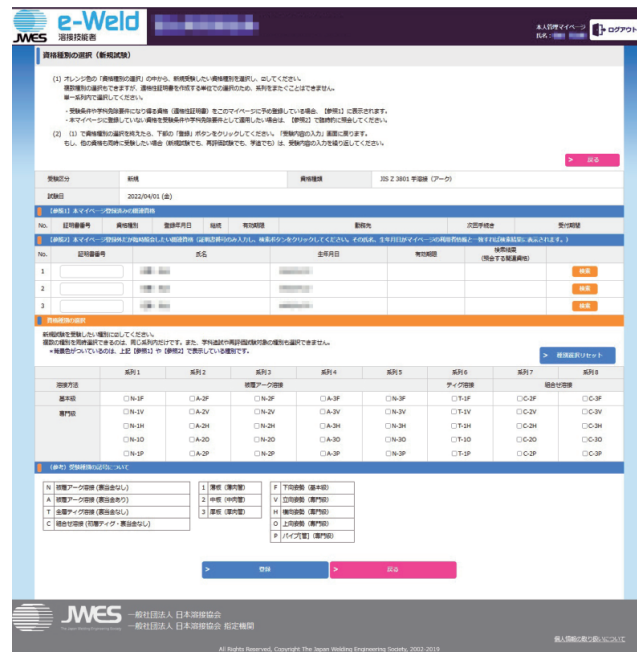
JWES e-Weld 溶接技能者

本人管理マイページ
氏名：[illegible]
ログアウト

資格種別の選択（新規試験）

(1) オレンジ色の「資格種別の選択」の中から、新規受験したい資格種別を選択し、☑してください。
複数種別の選択もできますが、資格は証明書を作成する単位での選択のため、系列をまたぐことはできません。
単一系列で選択してください。

- 受験条件や学科免除条件になり得る資格（適格性証明書）をこのマイページに予め登録している場合、【参照1】に表示されます。
- 本マイページに登録していない資格を受験条件や学科免除条件として適用したい場合は、【参照2】で臨時的に照会してください。

(2) (1) で資格種別の選択を終えたら、下部の「登録」ボタンをクリックしてください。「受験内容の入力」画面に戻ります。
もし、他の資格も同時に受験したい場合（新規試験でも、再評価試験でも、手当てでも）は、受験内容の入力を繰り返してください。

> 戻る

| 受験区分 | 新規 | 資格種類 | JIS Z 3801 手溶接（アーク） |
|---|---|---|---|
| 試験日 | 2022/04/01 (金) | | |

【参照1】本マイページ登録済みの適格資格

| No. | 証明書番号 | 資格種別 | 登録年月日 | 継続 | 有効期限 | 動務先 | 次回手続き | 受付期間 |
|---|---|---|---|---|---|---|---|---|

【参照2】本マイページ登録以外で受験に使用したい適格資格（証明書番号のみ入力し、検索ボタンをクリックしてください。その結果、生年月日がマイページの情報登録と一致すれば検索結果に表示されます。）

| No. | 証明書番号 | 氏名 | 生年月日 | 有効期限 | 検索結果（照会する関連資格） | |
|---|---|---|---|---|---|---|
| 1 | | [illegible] | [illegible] | | | 検索 |
| 2 | | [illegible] | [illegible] | | | 検索 |
| 3 | | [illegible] | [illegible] | | | 検索 |

資格種別の選択

新規試験を受験したい種別に☑してください。
複数の種別を同時受験できるのは、同じ系列だけです。また、学科追試や再評価試験対象の種別も選択できません。
＊検索色がついているのは、上記【参照1】や【参照2】で表示している種別です。

> 種別選択リセット

| | 系列1 | 系列2 | 系列3 | 系列4 | 系列5 | 系列6 | 系列7 | 系列8 |
|---|---|---|---|---|---|---|---|---|
| 溶接方法 | 被覆アーク溶接 | | | | | ティグ溶接 | 組合せ溶接 | |
| 基本級 | □N-1F | □A-2F | □N-2F | □A-3F | □N-3F | □T-1F | □C-2F | □C-3F |
| 専門級 | □N-1V | □A-2V | □N-2V | □A-3V | □N-3V | □T-1V | □C-2V | □C-3V |
| | □N-1H | □A-2H | □N-2H | □A-3H | □N-3H | □T-1H | □C-2H | □C-3H |
| | □N-1O | □A-2O | □N-2O | □A-3O | □N-3O | □T-1O | □C-2O | □C-3O |
| | □N-1P | □A-2P | □N-2P | □A-3P | □N-3P | □T-1P | □C-2P | □C-3P |

（参考）受験種別の記号について

| N | 被覆アーク溶接（裏当金なし） |
|---|---|
| A | 被覆アーク溶接（裏当金あり） |
| T | 全層ティグ溶接（裏当金なし） |
| C | 組合せ溶接（初層ティグ・裏当金なし） |

| 1 | 薄板（薄肉管） |
|---|---|
| 2 | 中板（中肉管） |
| 3 | 厚板（厚肉管） |

| F | 下向姿勢（基本級） |
|---|---|
| V | 立向姿勢（専門級） |
| H | 横向姿勢（専門級） |
| O | 上向姿勢（専門級） |
| P | パイプ(管)（専門級） |

> 登録　　> 戻る

JWES 一般社団法人 日本溶接協会
一般社団法人 日本溶接協会 指定機関

個人情報の取り扱いについて

All Rights Reserved, Copyright The Japan Welding Engineering Society, 2002-2019